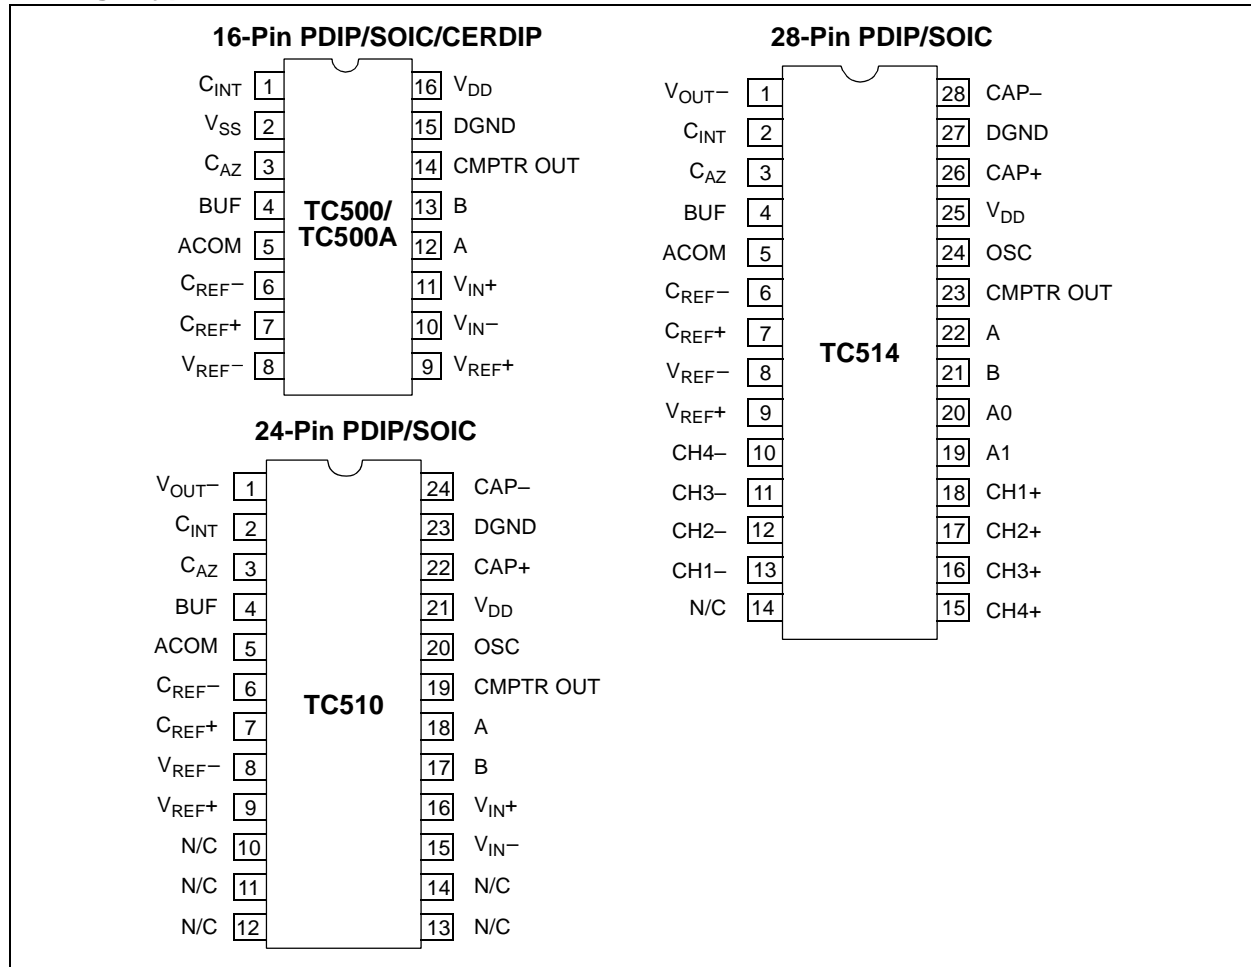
16-Pin PDIP/SOIC/CERDIP

$C_{INT}$ 1
$V_{SS}$ 2
$C_{AZ}$ 3
BUF 4
ACOM 5
$C_{REF}-$ 6
$C_{REF}+$ 7
$V_{REF}-$ 8

TC500/
TC500A

16 $V_{DD}$
15 DGND
14 CMPTR OUT
13 B
12 A
11 $V_{IN}+$
10 $V_{IN}-$
9 $V_{REF}+$

24-Pin PDIP/SOIC

$V_{OUT}-$ 1
$C_{INT}$ 2
$C_{AZ}$ 3
BUF 4
ACOM 5
$C_{REF}-$ 6
$C_{REF}+$ 7
$V_{REF}-$ 8
$V_{REF}+$ 9
N/C 10
N/C 11
N/C 12

TC510

24 CAP–
23 DGND
22 CAP+
21 $V_{DD}$
20 OSC
19 CMPTR OUT
18 A
17 B
16 $V_{IN}+$
15 $V_{IN}-$
14 N/C
13 N/C

28-Pin PDIP/SOIC

$V_{OUT}-$ 1
$C_{INT}$ 2
$C_{AZ}$ 3
BUF 4
ACOM 5
$C_{REF}-$ 6
$C_{REF}+$ 7
$V_{REF}-$ 8
$V_{REF}+$ 9
CH4– 10
CH3– 11
CH2– 12
CH1– 13
N/C 14

TC514

28 CAP–
27 DGND
26 CAP+
25 $V_{DD}$
24 OSC
23 CMPTR OUT
22 A
21 B
20 A0
19 A1
18 CH1+
17 CH2+
16 CH3+
15 CH4+